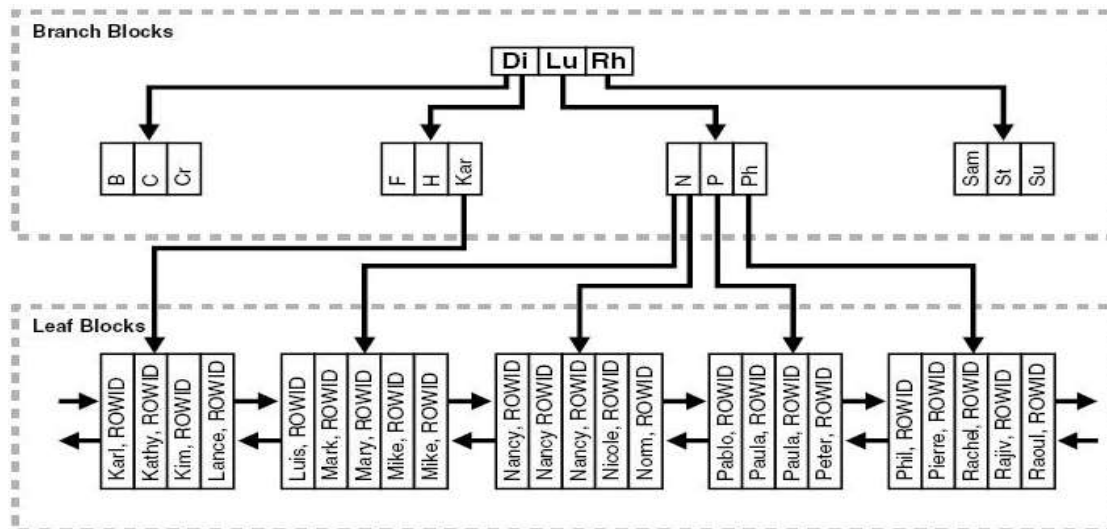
Branch Blocks

Di Lu Rh

B C Cr

F H Kar

N P Ph

Sam St Su

Leaf Blocks

Karl, ROWID
Kathy, ROWID
Kim, ROWID
Lance, ROWID

Luis, ROWID
Mark, ROWID
Mary, ROWID
Mike, ROWID
Mike, ROWID

Nancy, ROWID
Nancy ROWID
Nancy, ROWID
Nicole, ROWID
Norm, ROWID

Pablo, ROWID
Paula, ROWID
Paula, ROWID
Peter, ROWID

Phil, ROWID
Pierre, ROWID
Rachel, ROWID
Rajiv, ROWID
Raoul, ROWID